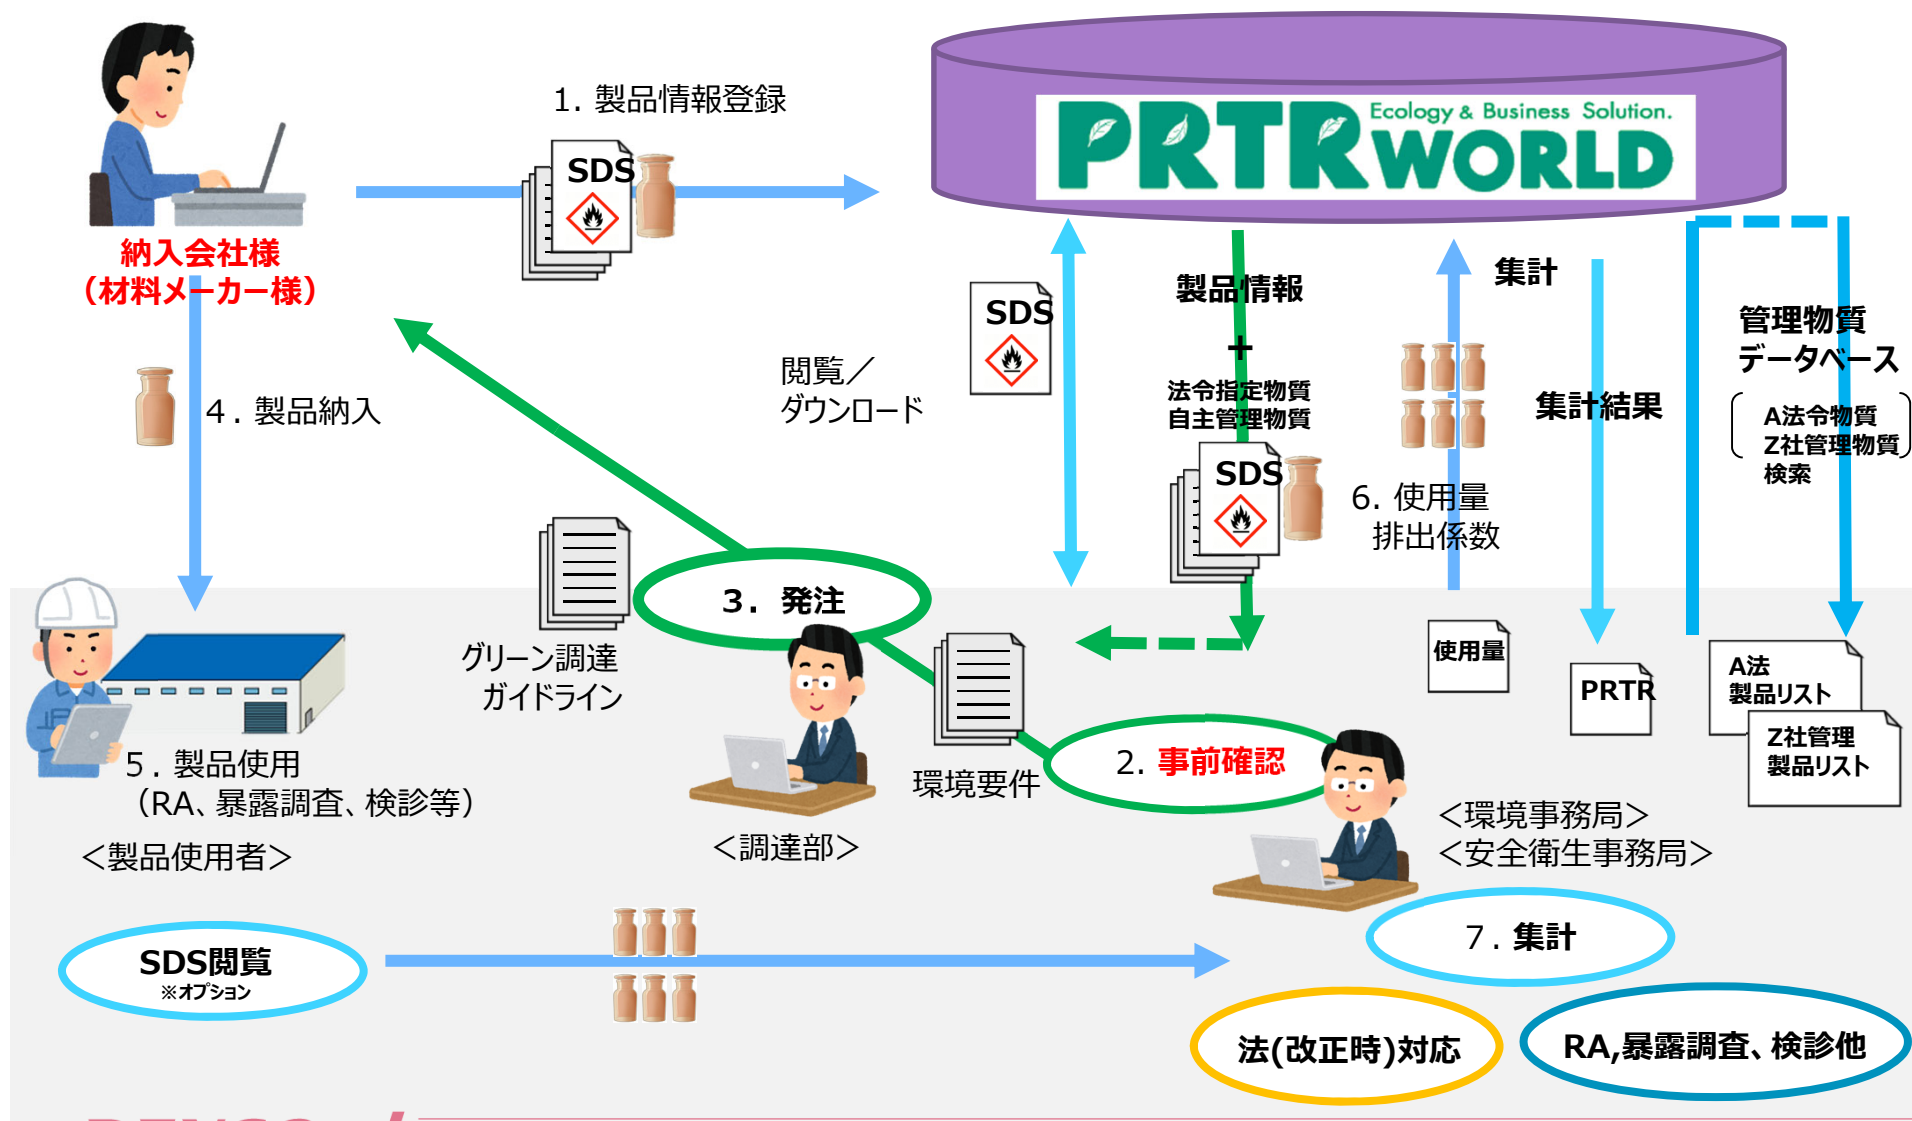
1. 製品情報登録

SDS

PRTR WORLD
Ecology & Business Solution.

納入会社様
（材料メーカー様）

4．製品納入

閲覧／
ダウンロード

SDS

製品情報
＋
法令指定物質
自主管理物質

SDS

集計

集計結果

6. 使用量
排出係数

管理物質
データベース

A法令物質
Z社管理物質
検索

3．発注

グリーン調達
ガイドライン

環境要件

2. 事前確認

使用量

PRTR

A法
製品リスト

Z社管理
製品リスト

5．製品使用
（RA、暴露調査、検診等）

＜製品使用者＞

＜調達部＞

＜環境事務局＞
＜安全衛生事務局＞

SDS閲覧
※オプション

7．集計

法(改正時)対応

RA,暴露調査、検診他